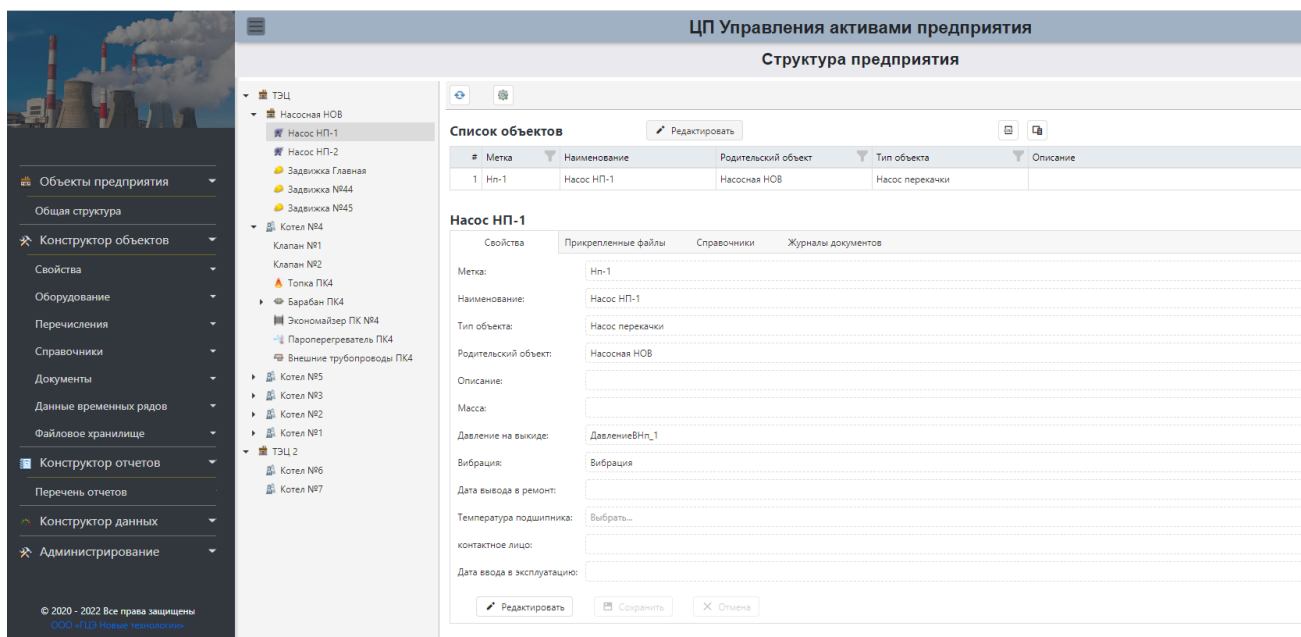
ЦП Управления активами предприятия

Структура предприятия

Объекты предприятия
Общая структура
Конструктор объектов
Свойства
Оборудование
Перечисления
Справочники
Документы
Данные временных рядов
Файловое хранилище
Конструктор отчетов
Перечень отчетов
Конструктор данных
Администрирование

© 2020 - 2022 Все права защищены
ООО «ГЦЭ Новые технологии»

ТЭЦ
Насосная НОВ
Насос НП-1
Насос НП-2
Задвижка Главная
Задвижка №44
Задвижка №45
Котел №4
Клапан №1
Клапан №2
Топка ПК4
Барабан ПК4
Экономайзер ПК №4
Пароперегреватель ПК4
Внешние трубопроводы ПК4
Котел №5
Котел №3
Котел №2
Котел №1
ТЭЦ 2
Котел №6
Котел №7

Список объектов
Редактировать

| # | Метка | Наименование | Родительский объект | Тип объекта | Описание |
|---|---|---|---|---|---|
| 1 | Нп-1 | Насос НП-1 | Насосная НОВ | Насос перекачки | |

Насос НП-1
Свойства | Прикрепленные файлы | Справочники | Журналы документов

Метка: Нп-1
Наименование: Насос НП-1
Тип объекта: Насос перекачки
Родительский объект: Насосная НОВ
Описание:
Масса:
Давление на выкиде: ДавлениеВНп_1
Вибрация: Вибрация
Дата вывода в ремонт:
Температура подшипника: Выбрать...
контактное лицо:
Дата ввода в эксплуатацию:

Редактировать
Сохранить
Отмена